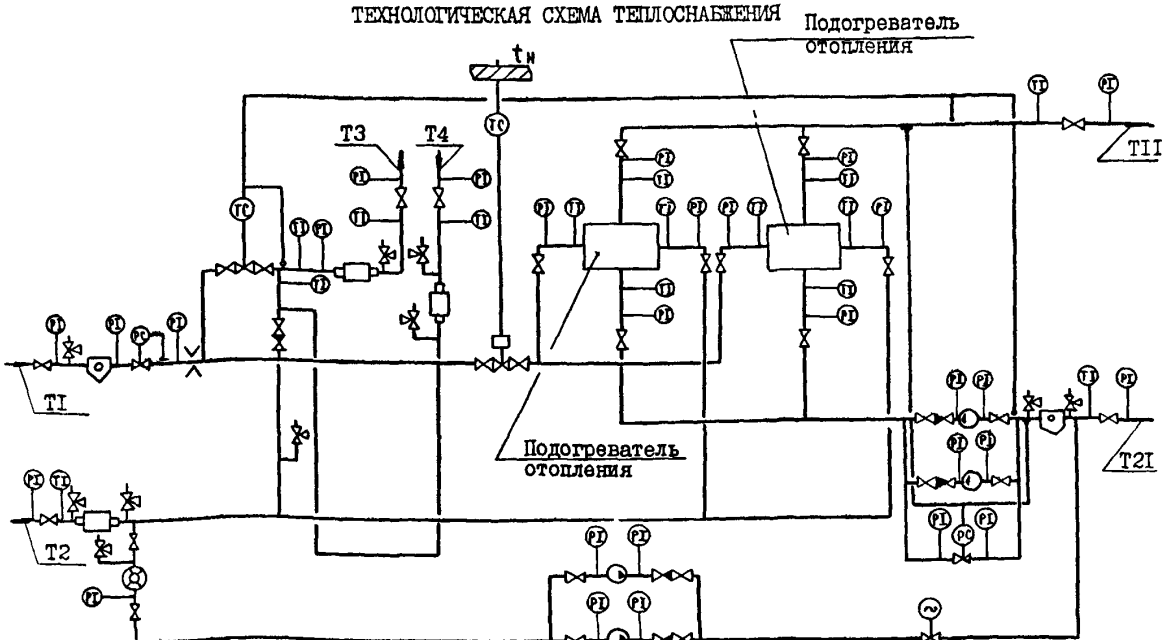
ТЕХНОЛОГИЧЕСКАЯ СХЕМА ТЕПЛОСНАБЖЕНИЯ

Подогреватель отопления

$t_н$

TC

T3

T4

PI

TI

TC

TI PI

TI

PI TI

TI PI

PI TI

PI

TI

PI

TI

PI TI

TI PI

TI

PI

TI

PI

TI

PI

TII

PI

PI

PC

PI

TI

TI

PI

PI

PI

PI

PI

TI

PI

T2I

PI

PI

PC

PI

Подогреватель отопления

PI TI

T2

PI

PI

PI

PI

PI

~